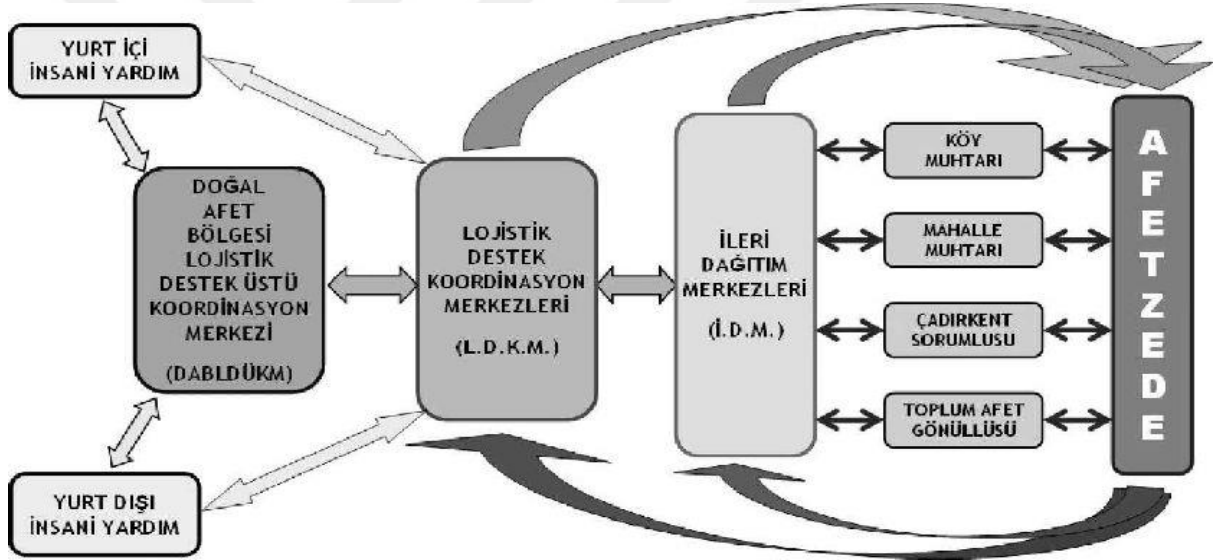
YURT İÇİ İNSANİ YARDIM

DOĞAL AFET BÖLGESİ LOJİSTİK DESTEK ÜSTÜ KOORDİNASYON MERKEZİ

(DABLDÜKM)

YURT DIŞI İNSANİ YARDIM

LOJİSTİK DESTEK KOORDİNASYON MERKEZLERİ

(L.D.K.M.)

İLERİ DAĞITIM MERKEZLERİ

(İ.D.M.)

KÖY MUHTARI

MAHALLE MUHTARI

ÇADIRKENT SORUMLUSU

TOPLUM AFET GÖNÜLLÜSÜ

AFETZEDE